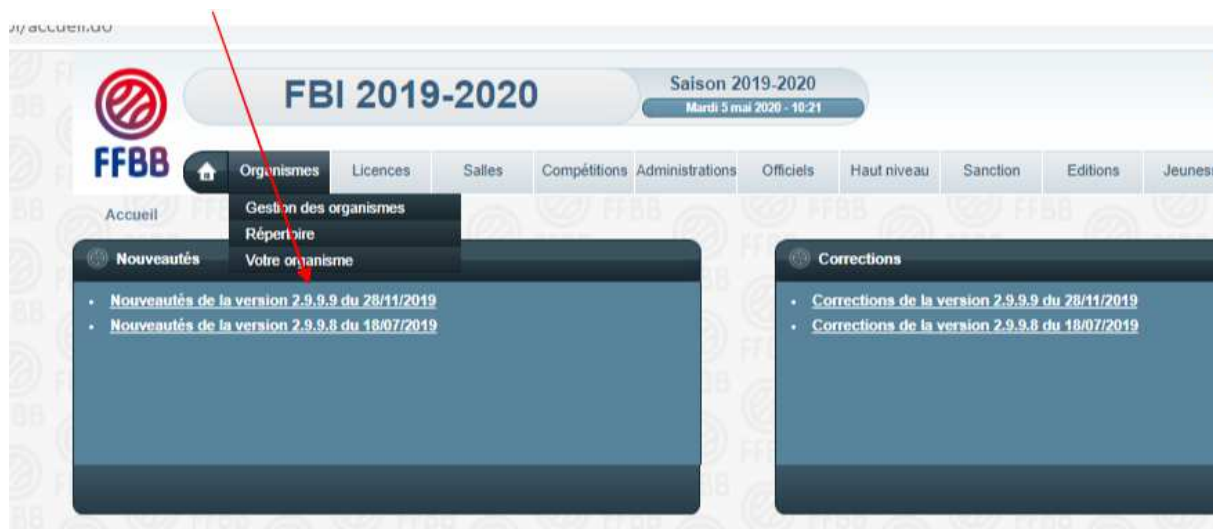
ol/accueil.do

FFBB

FBI 2019-2020

Saison 2019-2020
Mardi 5 mai 2020 - 10:21

Organismes | Licences | Salles | Compétitions | Administrations | Officiels | Haut niveau | Sanction | Editions | Jeunes

Gestion des organismes
Répertoire
Votre organisme

Accueil

Nouveautés

- Nouveautés de la version 2.9.9.9 du 28/11/2019
- Nouveautés de la version 2.9.9.8 du 18/07/2019

Corrections

- Corrections de la version 2.9.9.9 du 28/11/2019
- Corrections de la version 2.9.9.8 du 18/07/2019